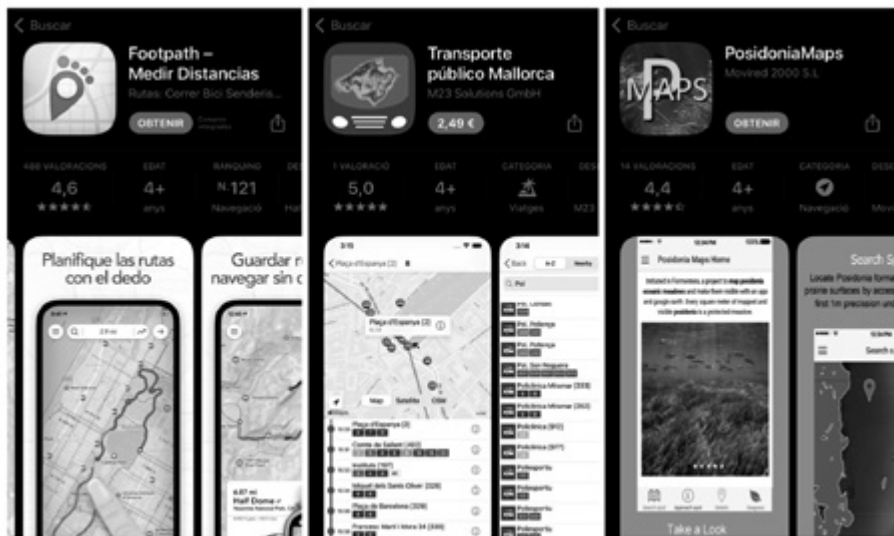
Buscar

Footpath – Medir Distancias

Rutas: Correr Bici Senderis...

OBTENIR

486 VALORACIONS 4,6 ★★★★★

EDAT 4+ anys

RÀNQUING Nº121 Navegació

Planifique las rutas con el dedo

Guardar r navegar sin c

6,67 mi Half Dome

Buscar

Transporte público Mallorca

M23 Solutions GmbH

2,49 €

1 VALORACIÓ 5,0 ★★★★★

EDAT 4+ anys

CATEGORIA Viatges

M23

Plaça d'Espanya (2)

Map Satellite Other

Plaça d'Espanya (2)

Institut (107)

Miquel dels Sants Oliver (320)

Plaça de Barcelona (326)

Back Pol

Pol. Llevant

Pol. Pollença

Pol. Pollença

Pol. Son Noguera

Policlínica Miramar (333)

Policlínica Miramar (263)

Policlínica (910)

Policlínica (977)

Poliesportiu

Poliesportiu

Poliesportiu

Poliesportiu

Buscar

PosidoniaMaps

Movired 2000 S.L

OBTENIR

14 VALORACIONS 4,4 ★★★★

EDAT 4+ anys

CATEGORIA Navegació

Posidonia Maps Home

Take a Look

Search S

Locate Posidonia forma prairie surfaces by acce first 1m precision un